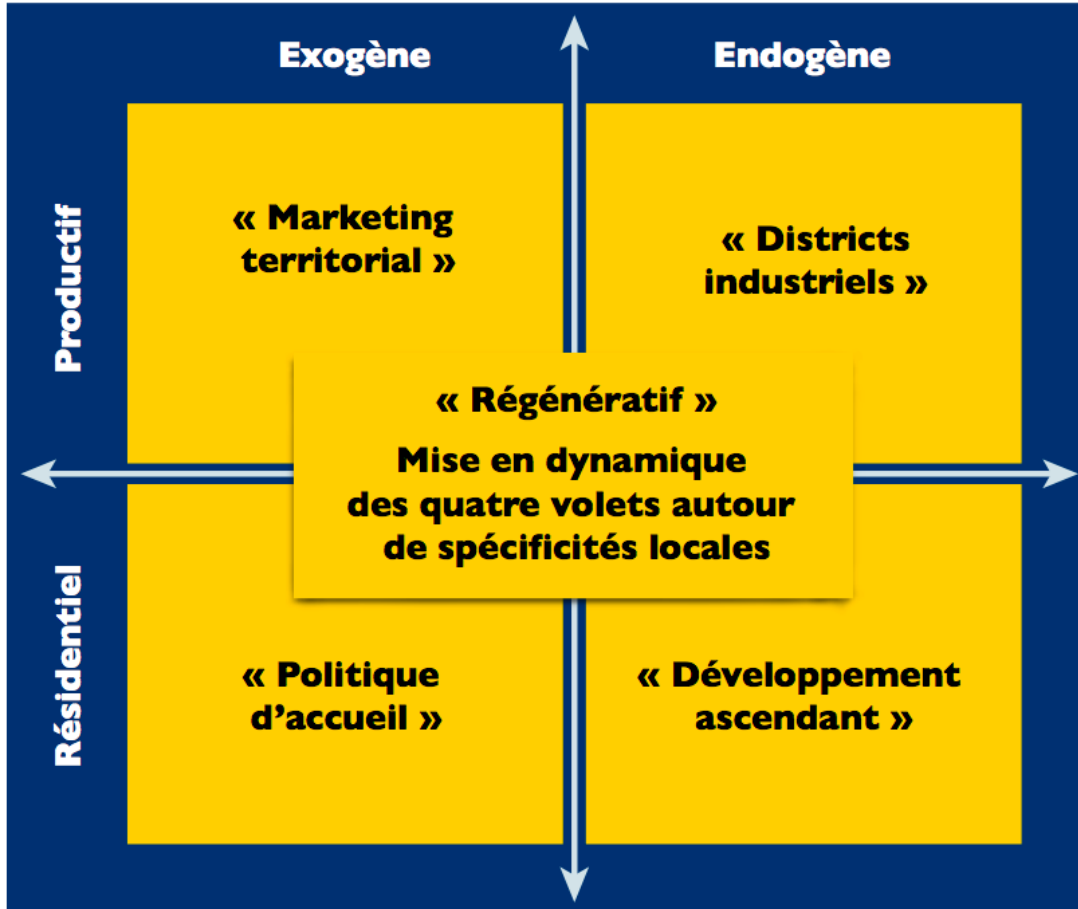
Exogène

Endogène

Productif

« Marketing territorial »

« Districts industriels »

« Régénératif »

Mise en dynamique des quatre volets autour de spécificités locales

Résidentiel

« Politique d'accueil »

« Développement ascendant »